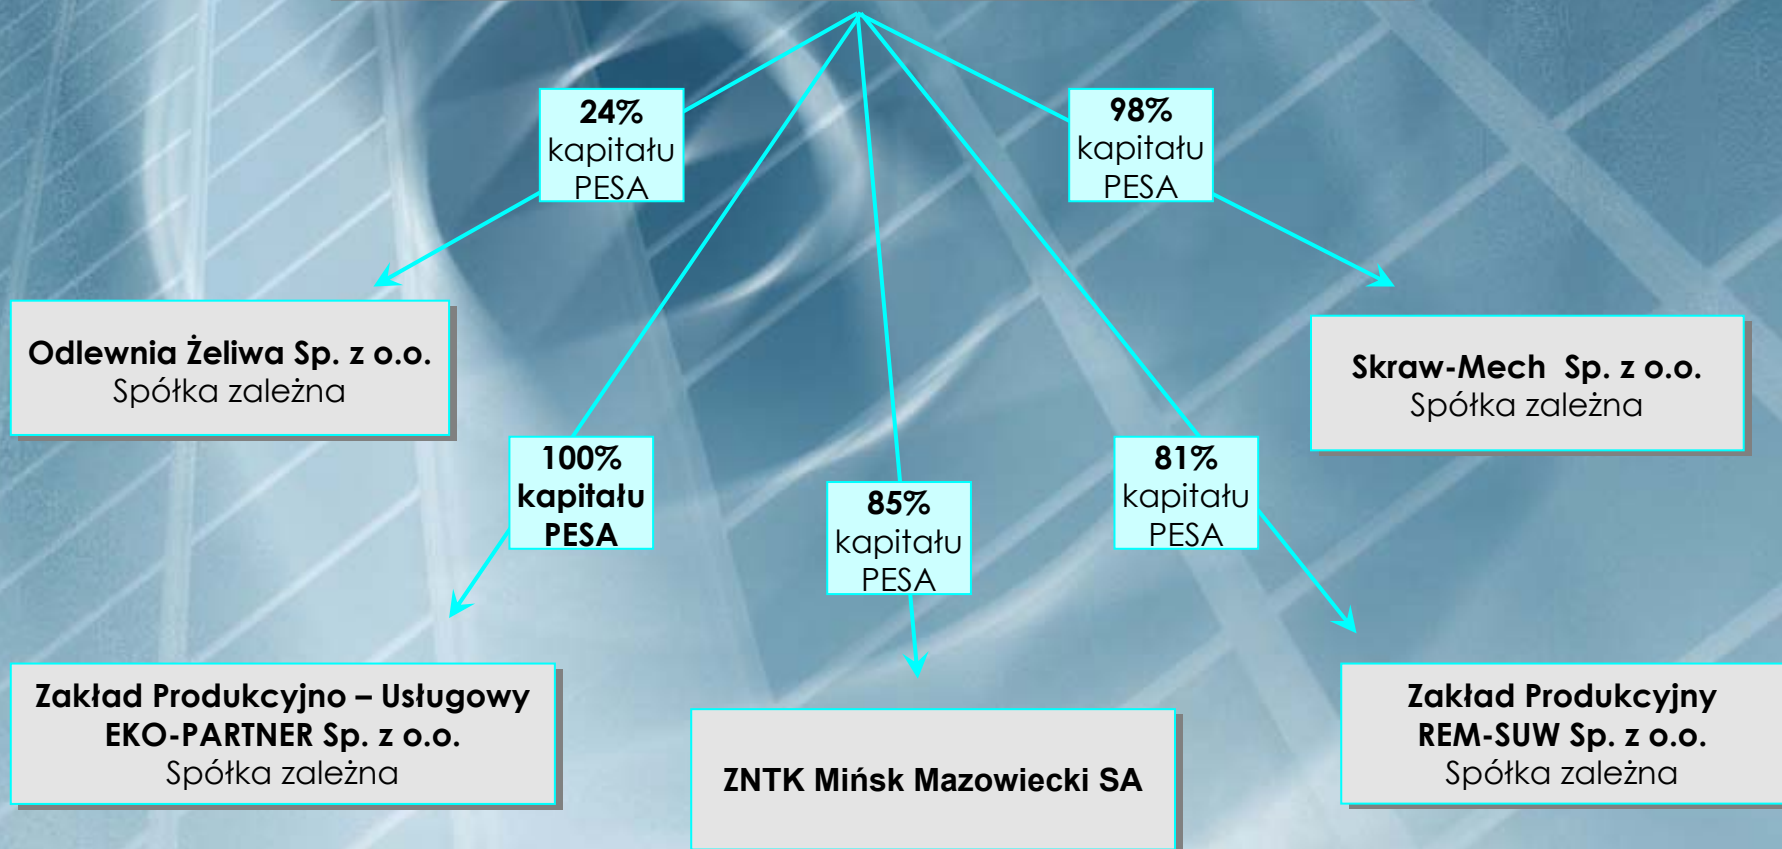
24%
kapitału
PESA

98%
kapitału
PESA

Odlewnia Żeliwa Sp. z o.o.
Spółka zależna

Skraw-Mech Sp. z o.o.
Spółka zależna

100%
kapitału
PESA

85%
kapitału
PESA

81%
kapitału
PESA

Zakład Produkcyjno – Usługowy
EKO-PARTNER Sp. z o.o.
Spółka zależna

ZNTK Mińsk Mazowiecki SA

Zakład Produkcyjny
REM-SUW Sp. z o.o.
Spółka zależna